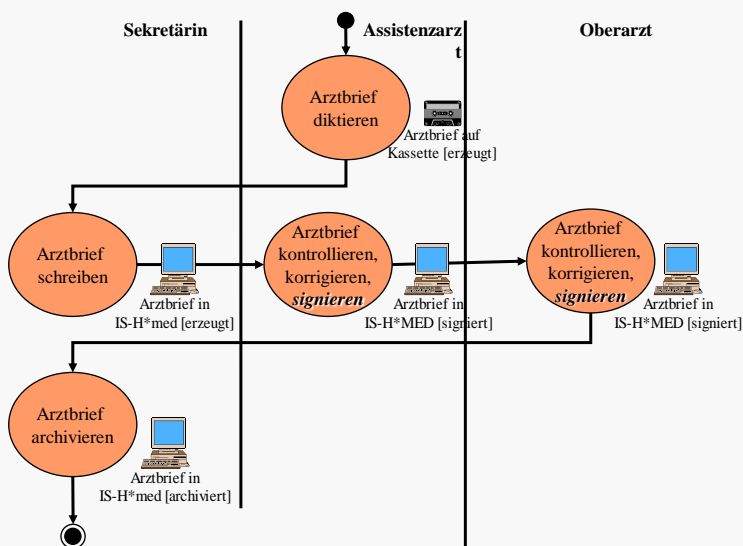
Sekretärin

Assistenzarzt

Oberarzt

Arztbrief diktieren

Arztbrief auf Kassette [erzeugt]

Arztbrief schreiben

Arztbrief in IS-H*med [erzeugt]

Arztbrief kontrollieren, korrigieren, *signieren*

Arztbrief in IS-H*MED [signiert]

Arztbrief kontrollieren, korrigieren, *signieren*

Arztbrief in IS-H*MED [signiert]

Arztbrief archivieren

Arztbrief in IS-H*med [archiviert]